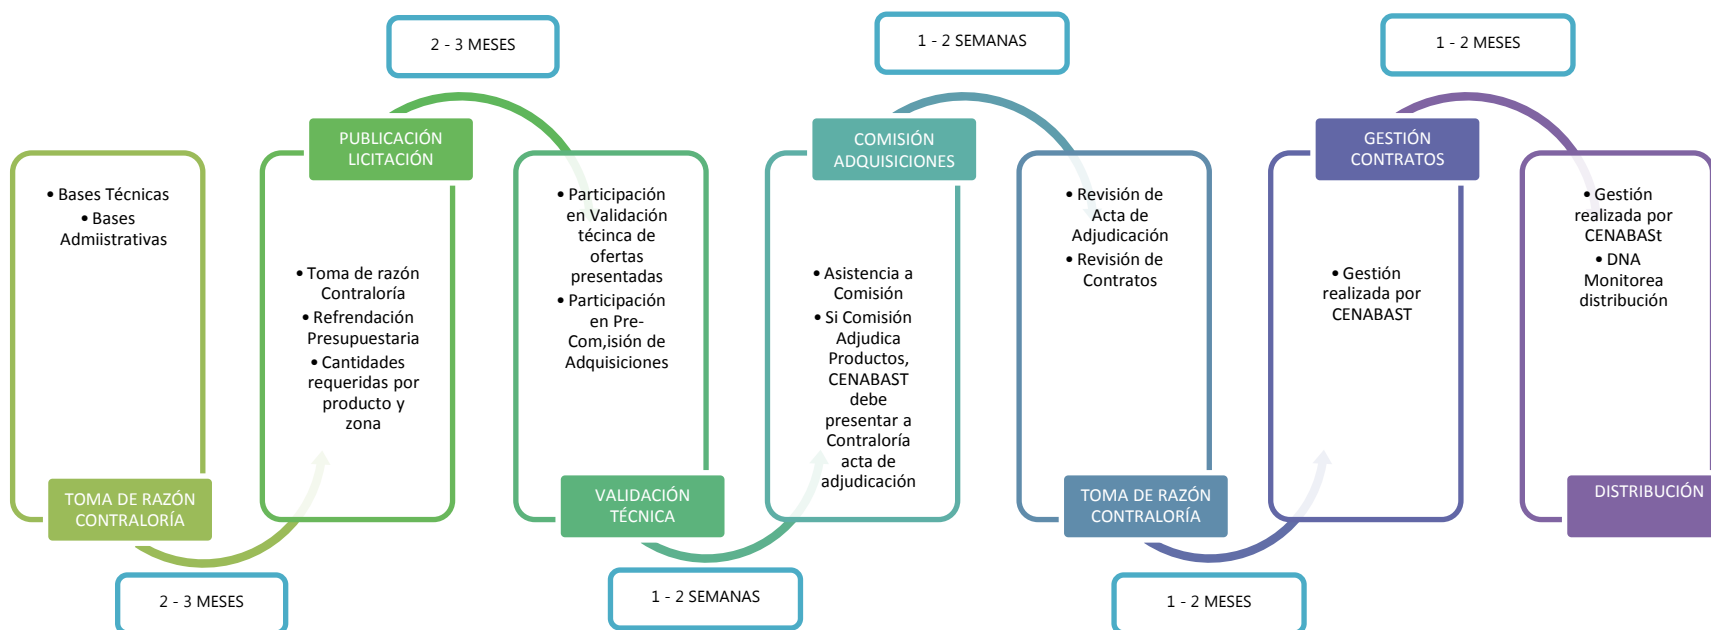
2 - 3 MESES

1 - 2 SEMANAS

1 - 2 MESES

• Bases Técnicas
• Bases Admiistrativas

TOMA DE RAZÓN CONTRALORÍA

2 - 3 MESES

PUBLICACIÓN LICITACIÓN

• Toma de razón Contraloría
• Refrendación Presupuestaria
• Cantidades requeridas por producto y zona

• Participación en Validación técinca de ofertas presentadas
• Participación en Pre-Com,isión de Adquisiciones

VALIDACIÓN TÉCNICA

1 - 2 SEMANAS

COMISIÓN ADQUISICIONES

• Asistencia a Comisión
• Si Comisión Adjudica Productos, CENABAST debe presentar a Contraloría acta de adjudicación

• Revisión de Acta de Adjudicación
• Revisión de Contratos

TOMA DE RAZÓN CONTRALORÍA

1 - 2 MESES

GESTIÓN CONTRATOS

• Gestión realizada por CENABAST

• Gestión realizada por CENABASt
• DNA Monitorea distribución

DISTRIBUCIÓN